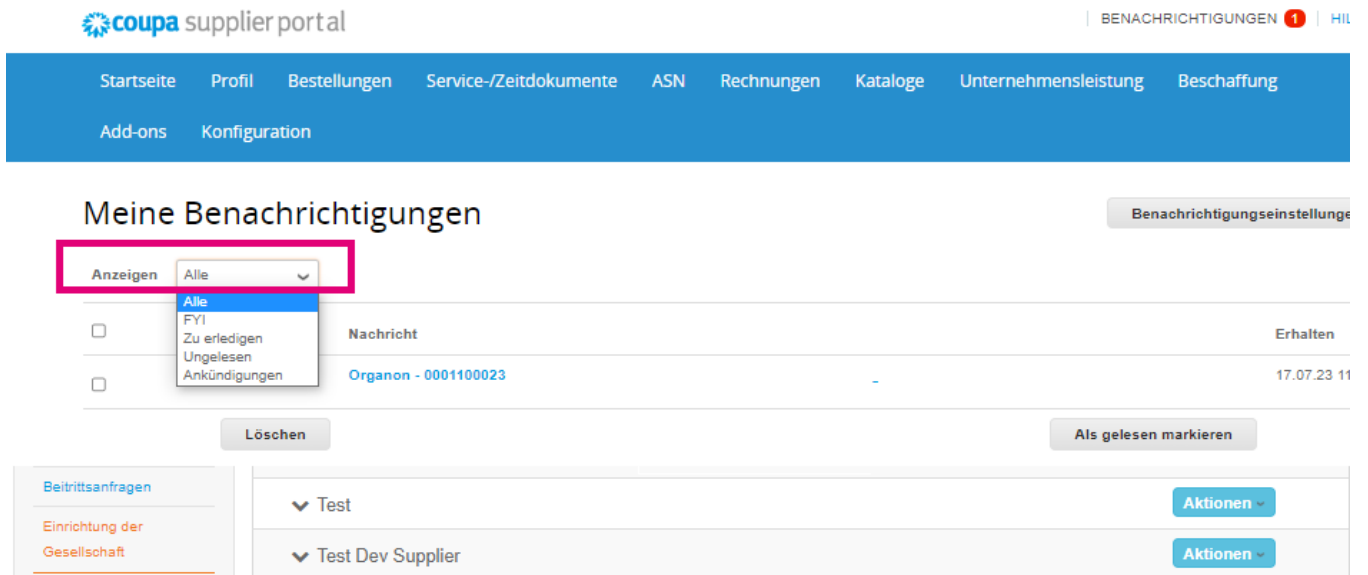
coupa supplier portal

BENACHRICHTIGUNGEN 1 | HIL

Startseite Profil Bestellungen Service-/Zeitdokumente ASN Rechnungen Kataloge Unternehmensleistung Beschaffung

Add-ons Konfiguration

Meine Benachrichtigungen

Benachrichtigungseinstellunge

Anzeigen Alle

Alle
FYI
Zu erledigen
Ungelesen
Ankündigungen

Nachricht

Erhalten

Organon - 0001100023

-

17.07.23 11

Löschen

Als gelesen markieren

Beitrittsanfragen

Einrichtung der Gesellschaft

Test

Aktionen

Test Dev Supplier

Aktionen